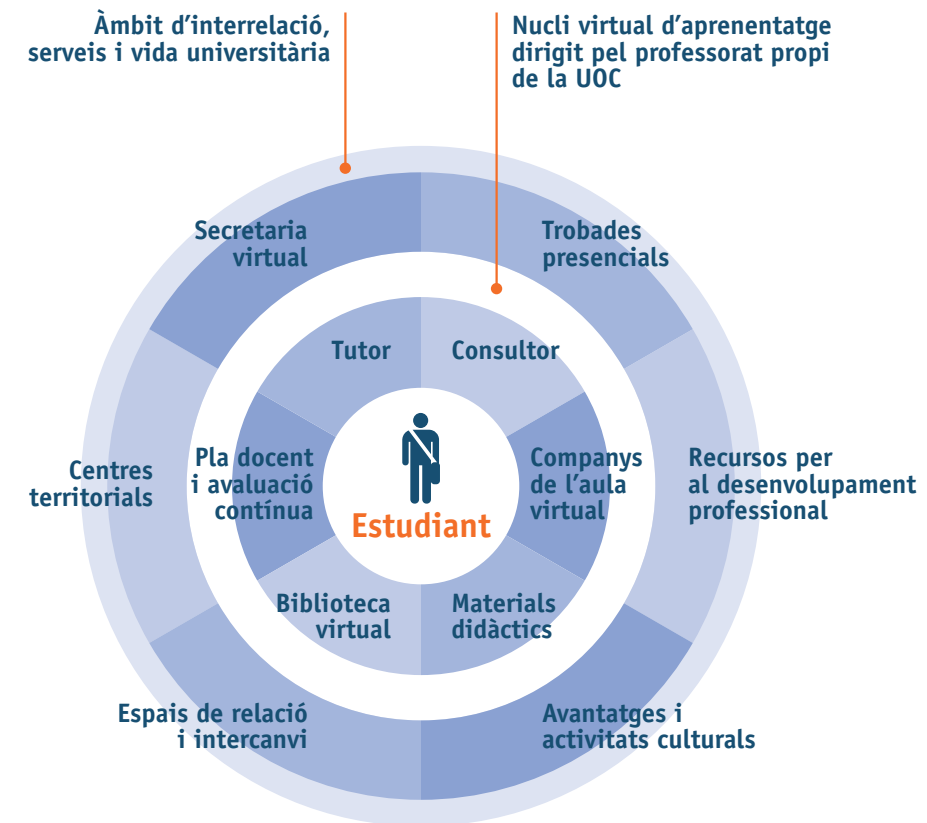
Àmbit d'interrelació, serveis i vida universitària

Nucli virtual d'aprenentatge dirigit pel professorat propi de la UOC

Secretaria virtual

Trobades presencials

Tutor

Consultor

Centres territorials

Pla docent i avaluació contínua

Estudiant

Companys de l'aula virtual

Recursos per al desenvolupament professional

Biblioteca virtual

Materials didàctics

Espais de relació i intercanvi

Avantatges i activitats culturals